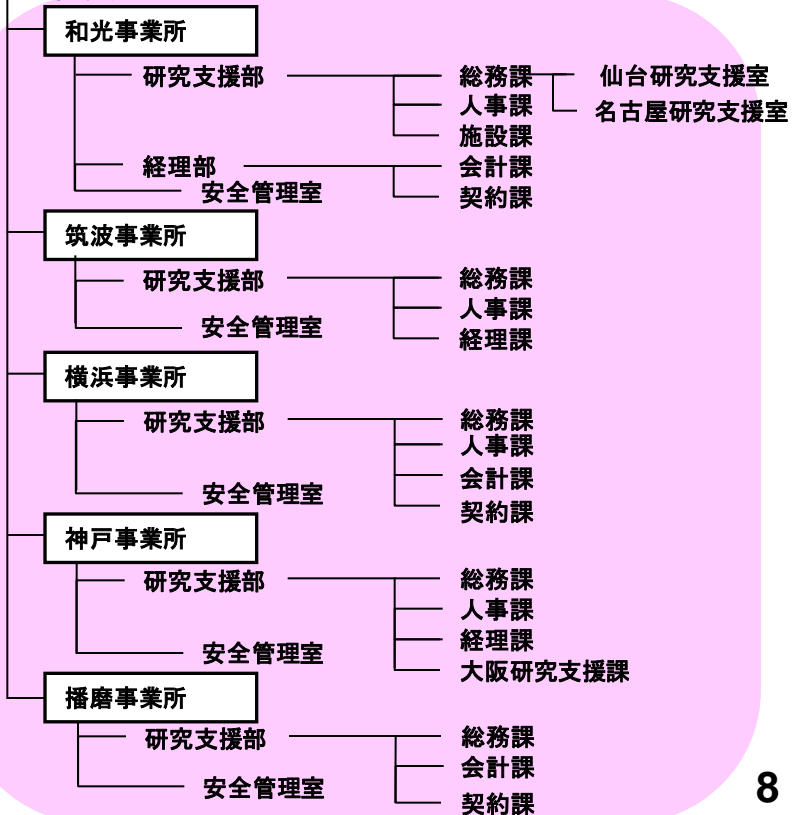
和光事業所

研究支援部

総務課

仙台研究支援室

名古屋研究支援室

人事課

施設課

経理部

会計課

契約課

安全管理室

筑波事業所

研究支援部

総務課

人事課

経理課

安全管理室

横浜事業所

研究支援部

総務課

人事課

会計課

契約課

安全管理室

神戸事業所

研究支援部

総務課

人事課

経理課

大阪研究支援課

安全管理室

播磨事業所

研究支援部

総務課

会計課

契約課

安全管理室

8